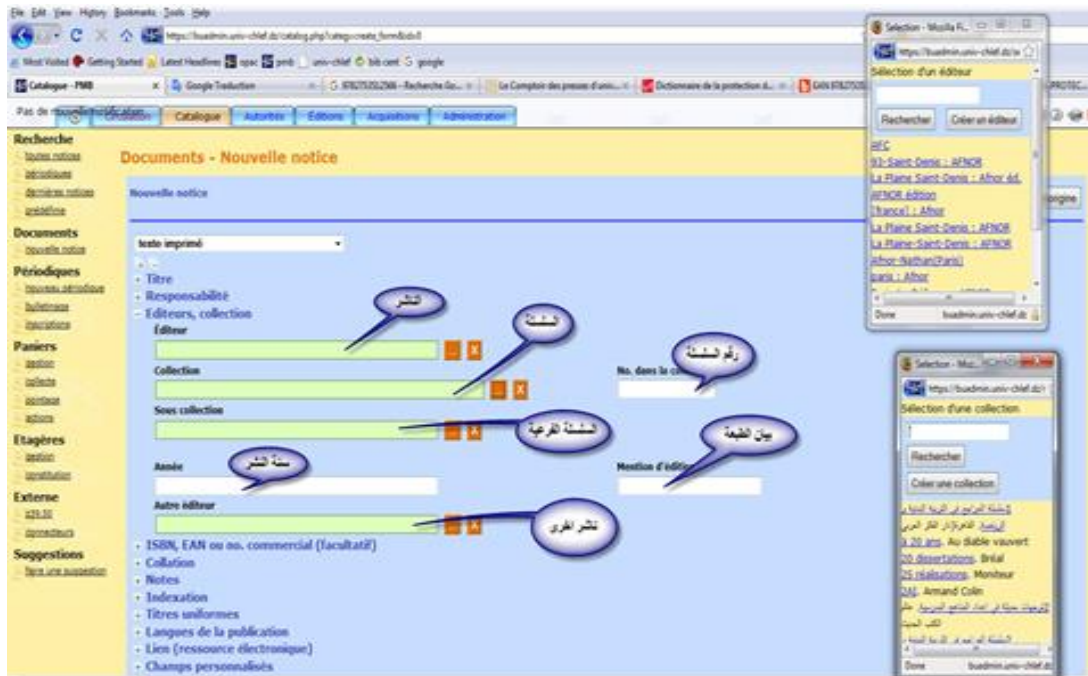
File Edit View History Bookmarks Tools Help

https://buadmin.univ-chlef.dz/catalog.php?categ=create_form&id=0

Most Visited Getting Started Latest Headlines opac pmb univ-chlef bib cant google

Catalogue - PMB | Google Traduction | 9782753512566 - Recherche Go... | Le Comptoir des presses d'univ... | Dictionnaire de la protection d... | EAN 978275...

Pas de nouvelle notification

Circulation | Catalogue | Autorités | Éditions | Acquisitions | Administration

Recherche
toutes notices
périodiques
dernières notices
préférées

Documents
nouvelle notice

Périodiques
nouveau périodique
bulletinage
inscriptions

Paniers
gestion
collecte
pointage
actions

Etagères
gestion
constitution

Externe
z39.50
connecteurs

Suggestions
faire une suggestion

Documents - Nouvelle notice

Nouvelle notice

texte imprimé

- Titre
- Responsabilité
- Editeurs, collection

Éditeur

Collection

No. dans la collection

Sous collection

Année

Mention d'édition

Autre éditeur

- ISBN, EAN ou no. commercial (facultatif)
- Collation
- Notes
- Indexation
- Titres uniformes
- Langues de la publication
- Lien (ressource électronique)
- Champs personnalisés

الناشر
السلسلة
رقم السلسلة
السلسلة الفرعية
بيان الطبعة
سنة النشر
ناشر اخرى

Selection - Mozilla F...
https://buadmin.univ-chlef.dz/se
Sélection d'un éditeur
Rechercher | Créer un éditeur
AFC
93-Saint-Denis : AFNOR
La Plaine Saint-Denis : Afnor éd.
AFNOR édition
[France] : Afnor
La Plaine Saint-Denis : AFNOR
La Plaine-Saint-Denis : AFNOR
Afnor-Nathan(Paris)
paris : Afnor
Done buadmin.univ-chlef.dz

Selection - Mo...
https://buadmin.univ-chlef.dz/
Sélection d'une collection
?
Rechercher
Créer une collection
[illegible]
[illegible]
à 20 ans. Au diable vauvert
20 dissertations. Bréal
25 réalisations. Moniteur
24L. Armand Colin
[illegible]
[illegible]
Done buadmin.univ-chlef.dz